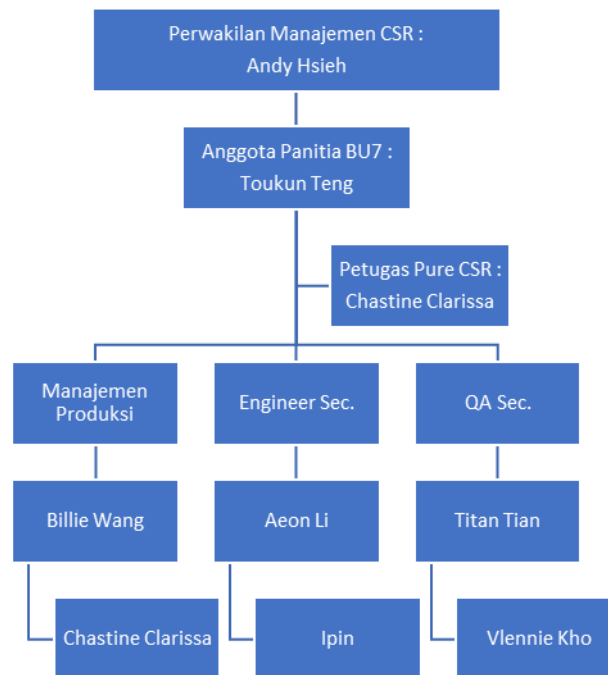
Perwakilan Manajemen CSR :
Andy Hsieh

Anggota Panitia BU7 :
Toukun Teng

Petugas Pure CSR :
Chastine Clarissa

Manajemen Produksi

Billie Wang

Chastine Clarissa

Engineer Sec.

Aeon Li

Ipin

QA Sec.

Titan Tian

Vlennie Kho